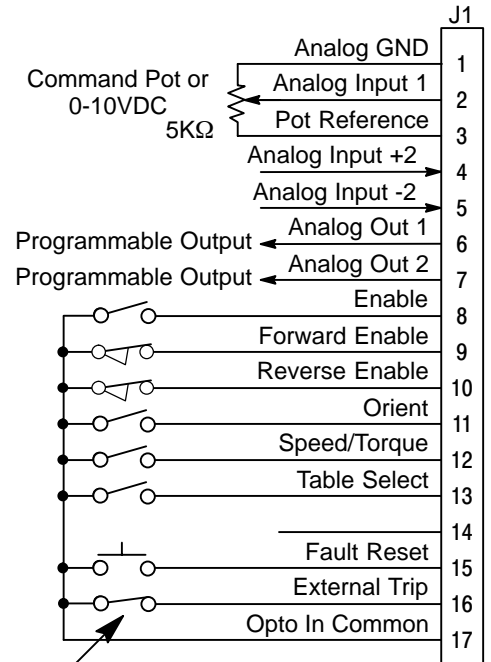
J1

Analog GND 1

Command Pot or 0-10VDC 5KΩ

Analog Input 1 2

Pot Reference 3

Analog Input +2 4

Analog Input -2 5

Programmable Output

Analog Out 1 6

Programmable Output

Analog Out 2 7

Enable 8

Forward Enable 9

Reverse Enable 10

Orient 11

Speed/Torque 12

Table Select 13

14

Fault Reset 15

External Trip 16

Opto In Common 17